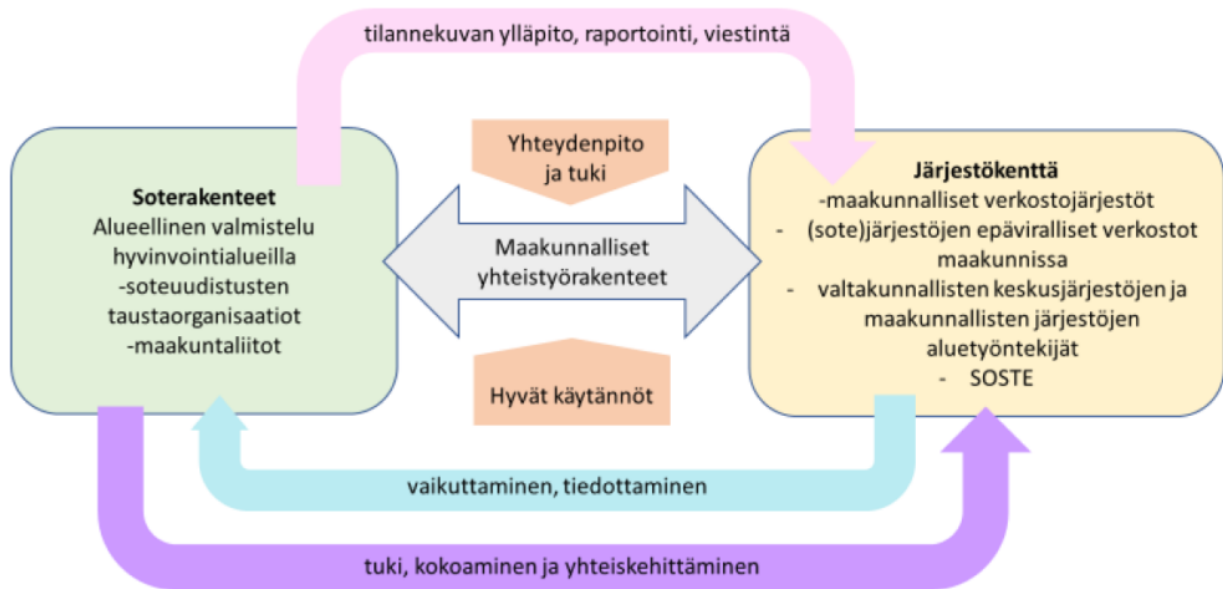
tilannekuvan ylläpito, raportointi, viestintä

Soterakenteet
Alueellinen valmistelu hyvinvointialueilla
-soteuudistusten taustaorganisaatiot
-maakuntaliitot

Yhteydenpito ja tuki

Maakunnalliset yhteistyörakenteet

Hyvät käytännöt

Järjestökenttä
-maakunnalliset verkostojärjestöt
- (sote)järjestöjen epäviralliset verkostot maakunnissa
- valtakunnallisten keskusjärjestöjen ja maakunnallisten järjestöjen aluetyöntekijät
- SOSTE

vaikuttaminen, tiedottaminen

tuki, kokoaminen ja yhteiskehittäminen